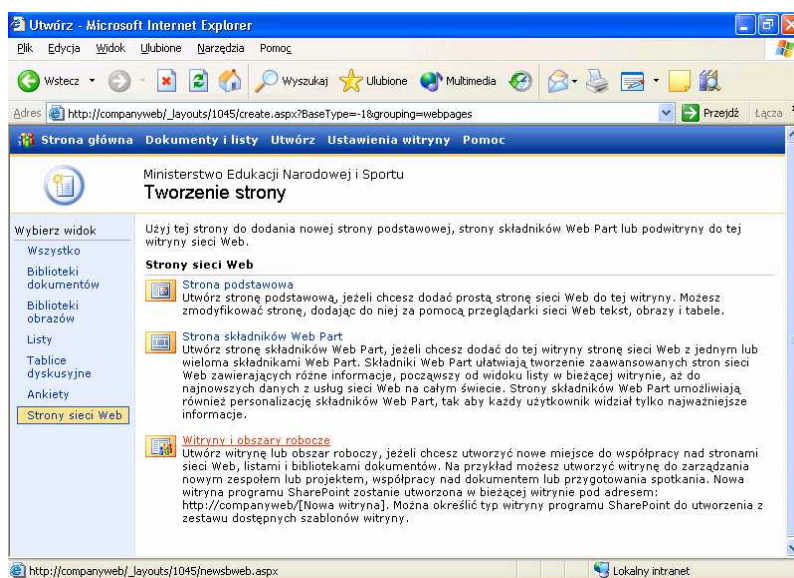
Utwórz - Microsoft Internet Explorer

Plik Edycja Widok Ulubione Narzędzia Pomoc

Wstecz Wyszukaj Ulubione Multimedia

Adres http://companyweb/_layouts/1045/create.aspx?BaseType=-1&grouping=webpages Przejdź Łącza

Strona główna Dokumenty i listy Utwórz Ustawienia witryny Pomoc

Ministerstwo Edukacji Narodowej i Sportu

Tworzenie strony

Wybierz widok

Wszystko

Biblioteki dokumentów

Biblioteki obrazów

Listy

Tablice dyskusyjne

Ankiety

Strony sieci Web

Użyj tej strony do dodania nowej strony podstawowej, strony składników Web Part lub podwitryny do tej witryny sieci Web.

Strony sieci Web

Strona podstawowa
Utwórz stronę podstawową, jeżeli chcesz dodać prostą stronę sieci Web do tej witryny. Możesz zmodyfikować stronę, dodając do niej za pomocą przeglądarki sieci Web tekst, obrazy i tabele.

Strona składników Web Part
Utwórz stronę składników Web Part, jeżeli chcesz dodać do tej witryny stronę sieci Web z jednym lub wieloma składnikami Web Part. Składniki Web Part ułatwiają tworzenie zaawansowanych stron sieci Web zawierających różne informacje, począwszy od widoku listy w bieżącej witrynie, aż do najnowszych danych z usług sieci Web na całym świecie. Strony składników Web Part umożliwiają również personalizację składników Web Part, tak aby każdy użytkownik widział tylko najważniejsze informacje.

Witryny i obszary robocze
Utwórz witrynę lub obszar roboczy, jeżeli chcesz utworzyć nowe miejsce do współpracy nad stronami sieci Web, listami i bibliotekami dokumentów. Na przykład możesz utworzyć witrynę do zarządzania nowym zespołem lub projektem, współpracy nad dokumentem lub przygotowania spotkania. Nowa witryna programu SharePoint zostanie utworzona w bieżącej witrynie pod adresem: http://companyweb/[Nowa witryna]. Można określić typ witryny programu SharePoint do utworzenia z zestawu dostępnych szablonów witryny.

http://companyweb/_layouts/1045/newsbweb.aspx Lokalny intranet